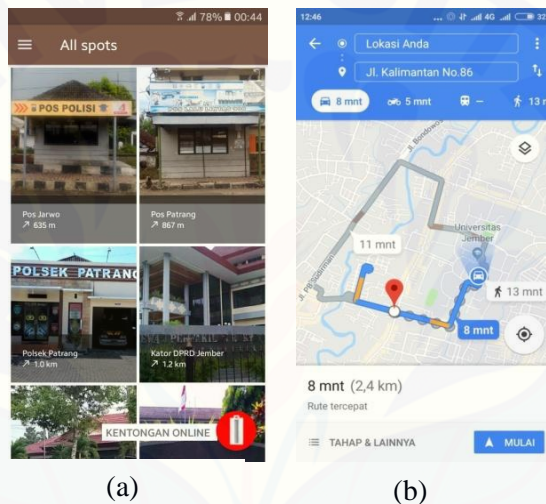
78% 00:44

All spots

POS POLISI

Pos Jarwo
↗ 635 m

Pos Patrang
↗ 867 m

POLSEK PATRANG

Polsek Patrang
↗ 1.0 km

Kator DPRD Jember
↗ 1.2 km

KENTONGAN ONLINE

(a)

12:46

Lokasi Anda

Jl. Kalimantan No.86

8 mnt

5 mnt

–

13 m

Jl. Brantas

Jl. Riau

Universitas Jember

11 mnt

13 mnt

8 mnt

8 mnt (2,4 km)

Rute tercepat

TAHAP & LAINNYA

MULAI

(b)